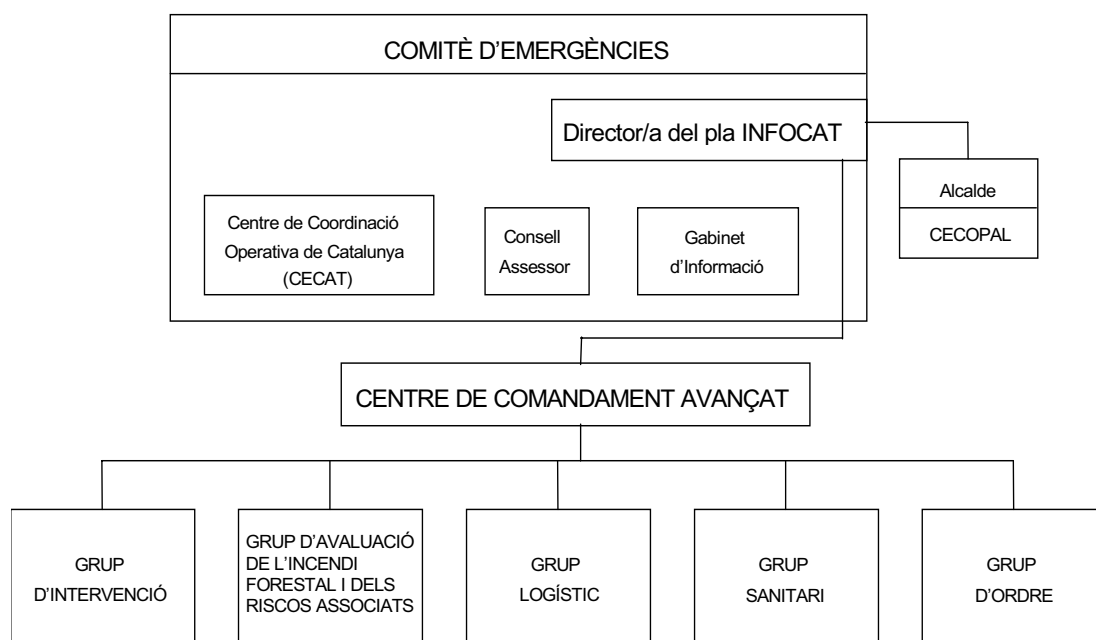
COMITÈ D'EMERGÈNCIES

Director/a del pla INFOCAT

Alcalde

CECOPAL

Centre de Coordinació Operativa de Catalunya (CECAT)

Consell Assessor

Gabinet d'Informació

CENTRE DE COMANDAMENT AVANÇAT

GRUP D'INTERVENCIÓ

GRUP D'AVALUACIÓ DE L'INCENDI FORESTAL I DELS RISCOS ASSOCIATS

GRUP LOGÍSTIC

GRUP SANITARI

GRUP D'ORDRE